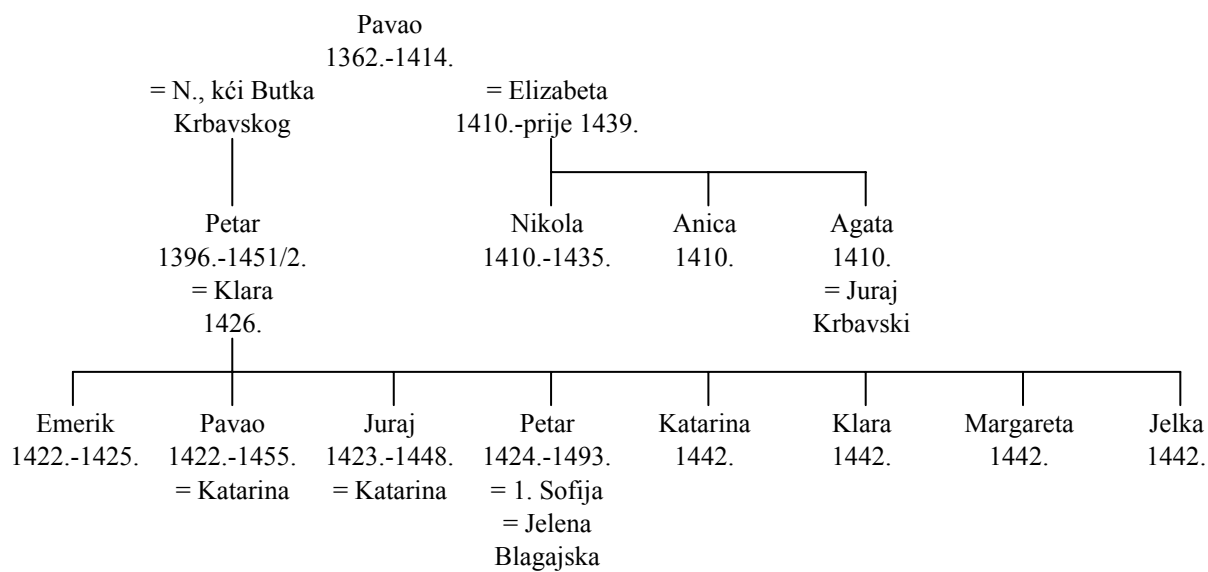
Pavao
1362.-1414.

= N., kći Butka Krbavskog

= Elizabeta
1410.-prije 1439.

Petar
1396.-1451/2.
= Klara
1426.

Nikola
1410.-1435.

Anica
1410.

Agata
1410.
= Juraj Krbavski

Emerik
1422.-1425.

Pavao
1422.-1455.
= Katarina

Juraj
1423.-1448.
= Katarina

Petar
1424.-1493.
= 1. Sofija
= Jelena Blagajska

Katarina
1442.

Klara
1442.

Margareta
1442.

Jelka
1442.